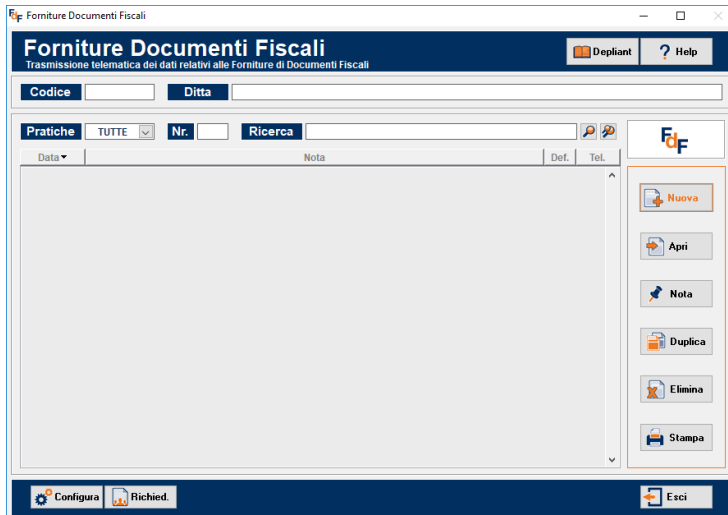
FdF Forniture Documenti Fiscali

Forniture Documenti Fiscali
Trasmissione telematica dei dati relativi alle Forniture di Documenti Fiscali

Depliant
Help

Codice
Ditta

Pratiche
TUTTE
Nr.
Ricerca

FdF

| Data | Nota | Def. | Tel. |
|---|---|---|---|

Nuova
Apri
Nota
Duplica
Elimina
Stampa

Configura
Richied.
Esci